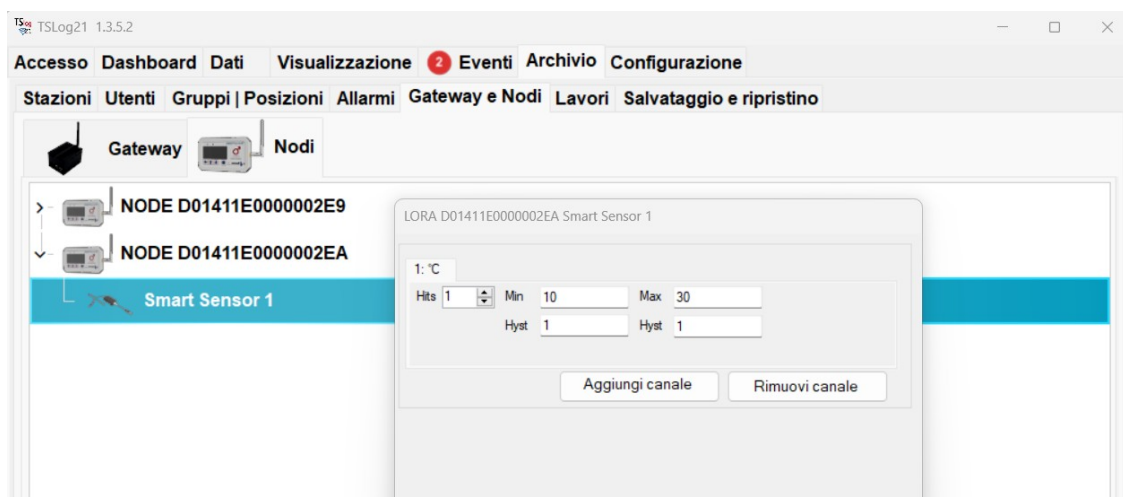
TSLog21 1.3.5.2

Accesso Dashboard Dati Visualizzazione 2 Eventi Archivio Configurazione

Stazioni Utenti Gruppi | Posizioni Allarmi Gateway e Nodi Lavori Salvataggio e ripristino

Gateway Nodi

NODE D01411E0000002E9

NODE D01411E0000002EA

Smart Sensor 1

LORA D01411E0000002EA Smart Sensor 1

1: °C

Hits 1 Min 10 Max 30

Hyst 1 Hyst 1

Aggiungi canale Rimuovi canale